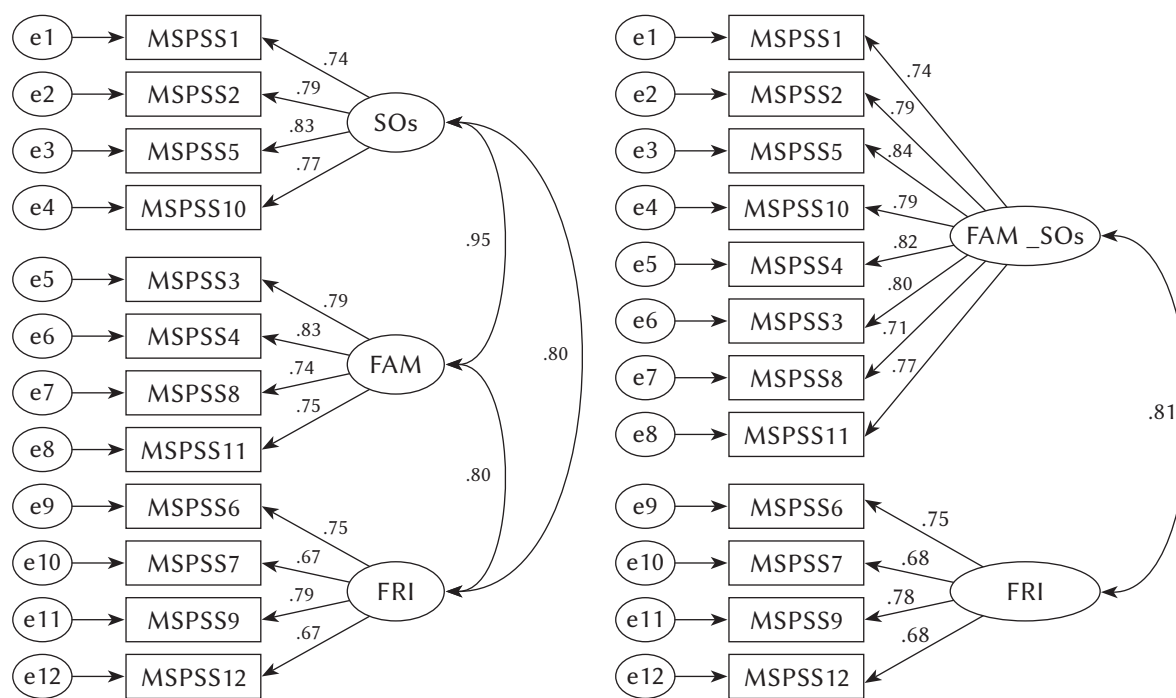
e1 MSPSS1 .74
e2 MSPSS2 .79
e3 MSPSS5 .83
e4 MSPSS10 .77
SOs
.95
e5 MSPSS3 .79
e6 MSPSS4 .83
e7 MSPSS8 .74
e8 MSPSS11 .75
FAM
.80
.80
e9 MSPSS6 .75
e10 MSPSS7 .67
e11 MSPSS9 .79
e12 MSPSS12 .67
FRI

e1 MSPSS1 .74
e2 MSPSS2 .79
e3 MSPSS5 .84
e4 MSPSS10 .79
e5 MSPSS4 .82
e6 MSPSS3 .80
e7 MSPSS8 .71
e8 MSPSS11 .77
FAM _SOs
.81
e9 MSPSS6 .75
e10 MSPSS7 .68
e11 MSPSS9 .78
e12 MSPSS12 .68
FRI